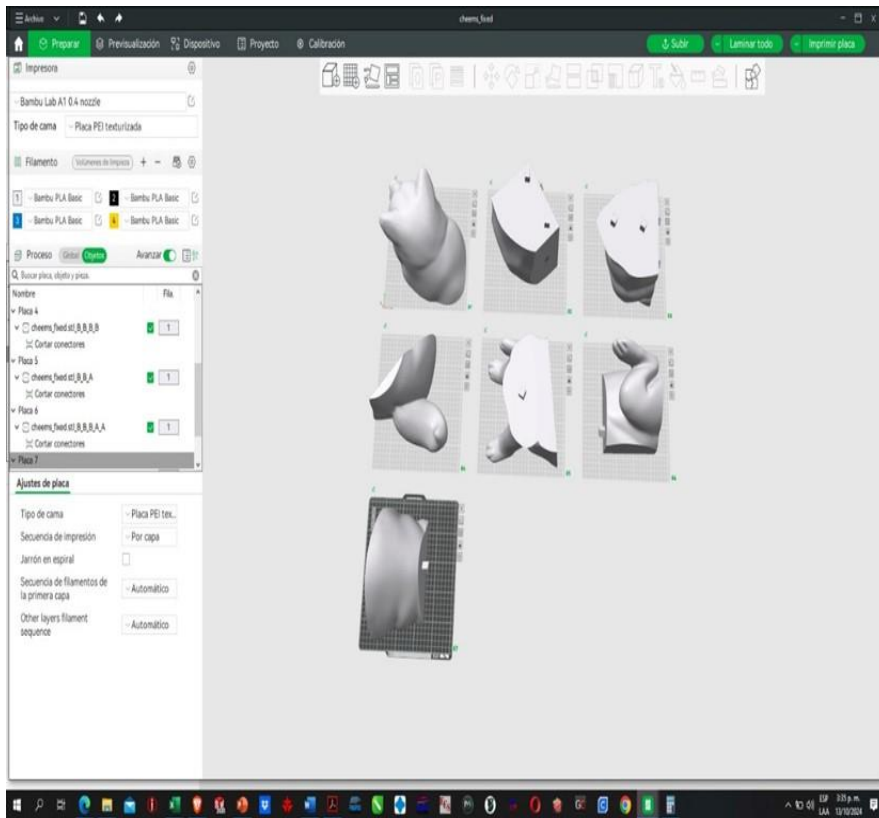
Archivo

cheems_fixed

Preparar Previsualización Dispositivo Proyecto Calibración

Subir Laminar todo Imprimir placa

Impresora

Bambu Lab A1 0.4 nozzle

Tipo de cama Placa PEI texturizada

Filamento Volúmenes de limpieza + −

1 Bambu PLA Basic 2 Bambu PLA Basic
3 Bambu PLA Basic 4 Bambu PLA Basic

Proceso Global Objetos Avanzar

Buscar placa, objeto y pieza.

Nombre Fila

Placa 4
cheems_fixed.stl_B_B_B_B 1
Cortar conectores
Placa 5
cheems_fixed.stl_B_B_A 1
Cortar conectores
Placa 6
cheems_fixed.stl_B_B_B_A_A 1
Cortar conectores
Placa 7

Ajustes de placa

Tipo de cama Placa PEI tex...
Secuencia de impresión Por capa
Jarrón en espiral
Secuencia de filamentos de la primera capa Automático
Other layers filament sequence Automático

ESP LAA 3:35 p. m. 13/10/2024